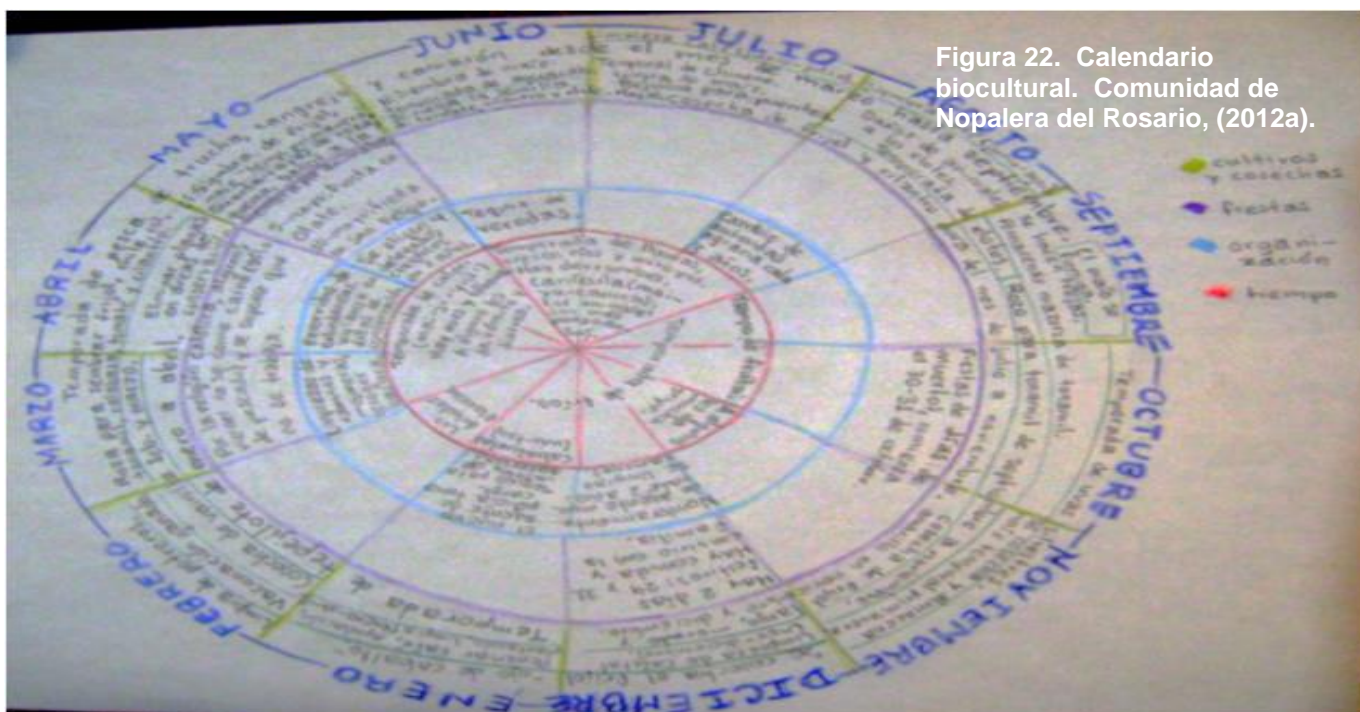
Figura 22. Calendario biocultural. Comunidad de Nopalera del Rosario, (2012a).

cultivos y cosechas
fiestas
organización
tiempo

JUNIO
JULIO
AGOSTO
SEPTIEMBRE
OCTUBRE
NOVIEMBRE
DICIEMBRE
ENERO
FEBRERO
MARZO
ABRIL
MAYO

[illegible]